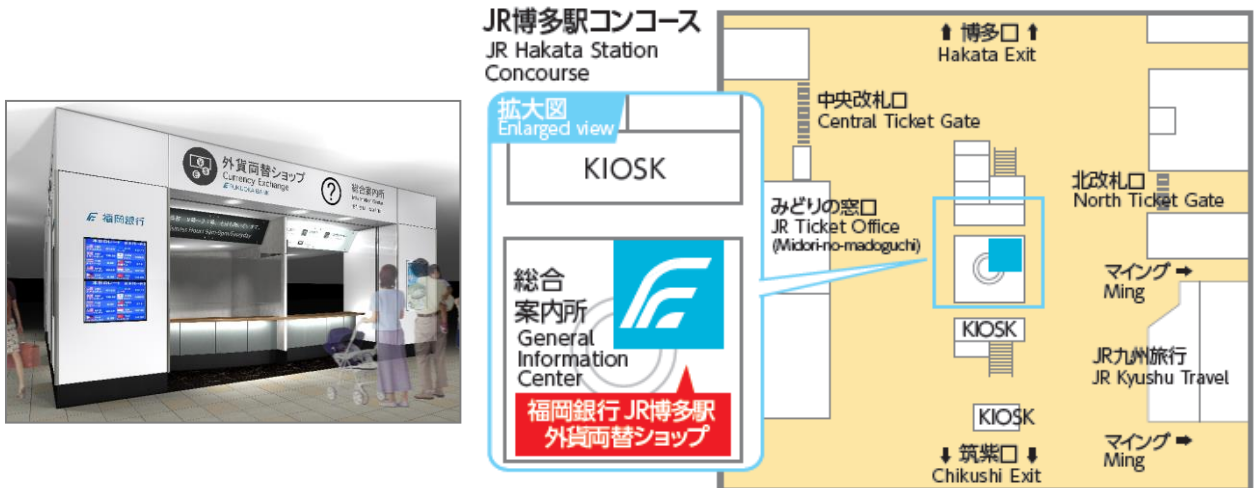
外貨両替ショップ
Currency Exchange
総合案内所
福岡銀行

JR博多駅コンコース
JR Hakata Station Concourse

拡大図
Enlarged view

KIOSK

総合案内所
General Information Center

福岡銀行 JR博多駅 外貨両替ショップ

⬆ 博多口 ⬆
Hakata Exit

中央改札口
Central Ticket Gate

北改札口
North Ticket Gate

みどりの窓口
JR Ticket Office
(Midori-no-madoguchi)

マイング ➡
Ming

KIOSK

JR九州旅行
JR Kyushu Travel

KIOSK

マイング ➡
Ming

⬇ 筑紫口 ⬇
Chikushi Exit